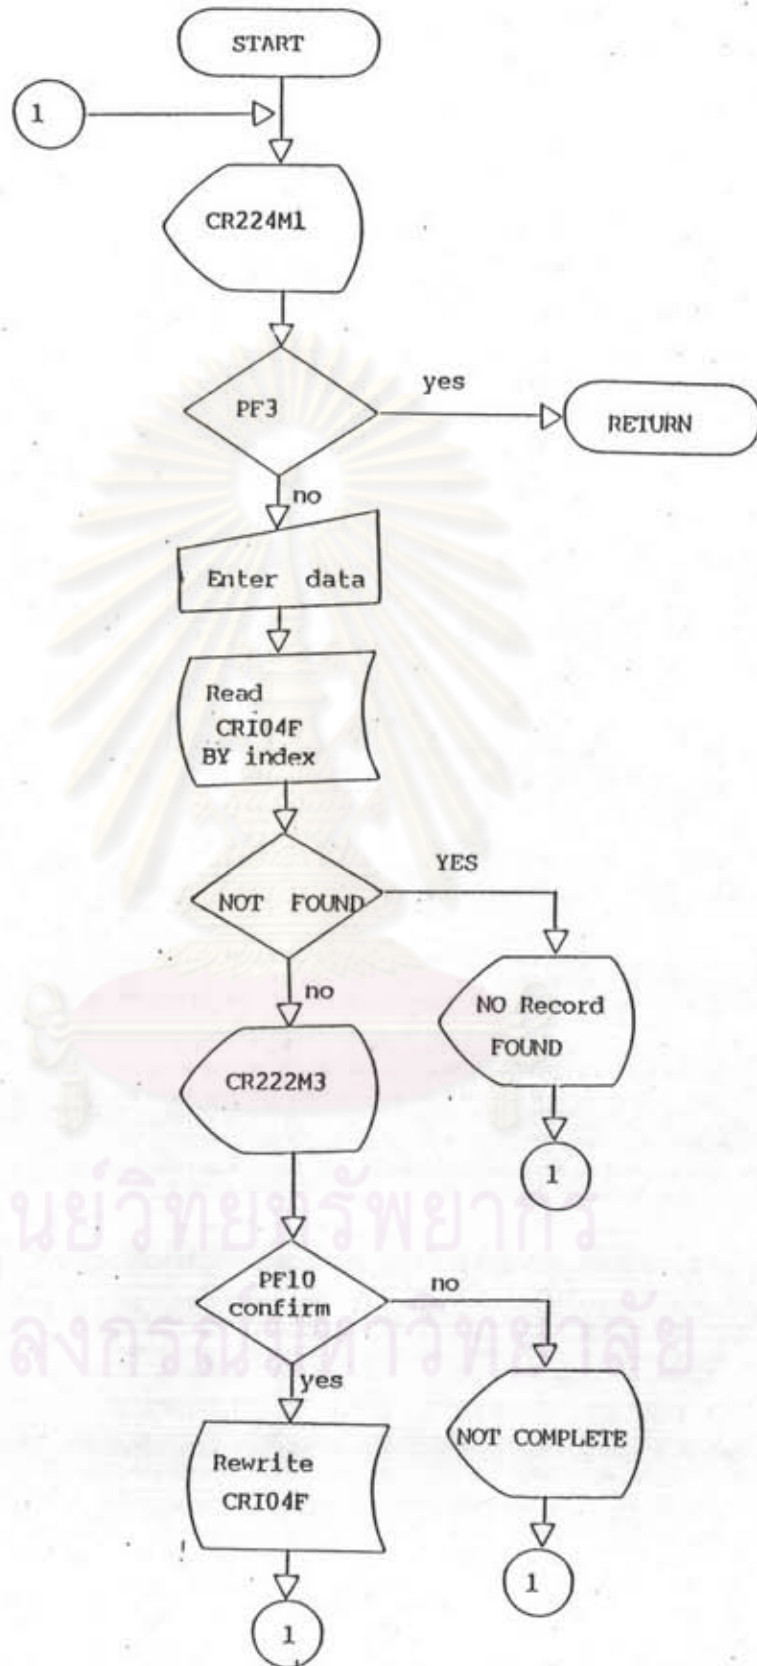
START

1

CR224M1

PF3

yes

RETURN

no

Enter data

Read CRI04F BY index

NOT FOUND

YES

no

NO Record FOUND

CR222M3

1

นย์วิทยทรัพยากร
ลงกรณ์มหาวิทยาลัย

PF10 confirm

no

yes

Rewrite CRI04F

NOT COMPLETE

1

1